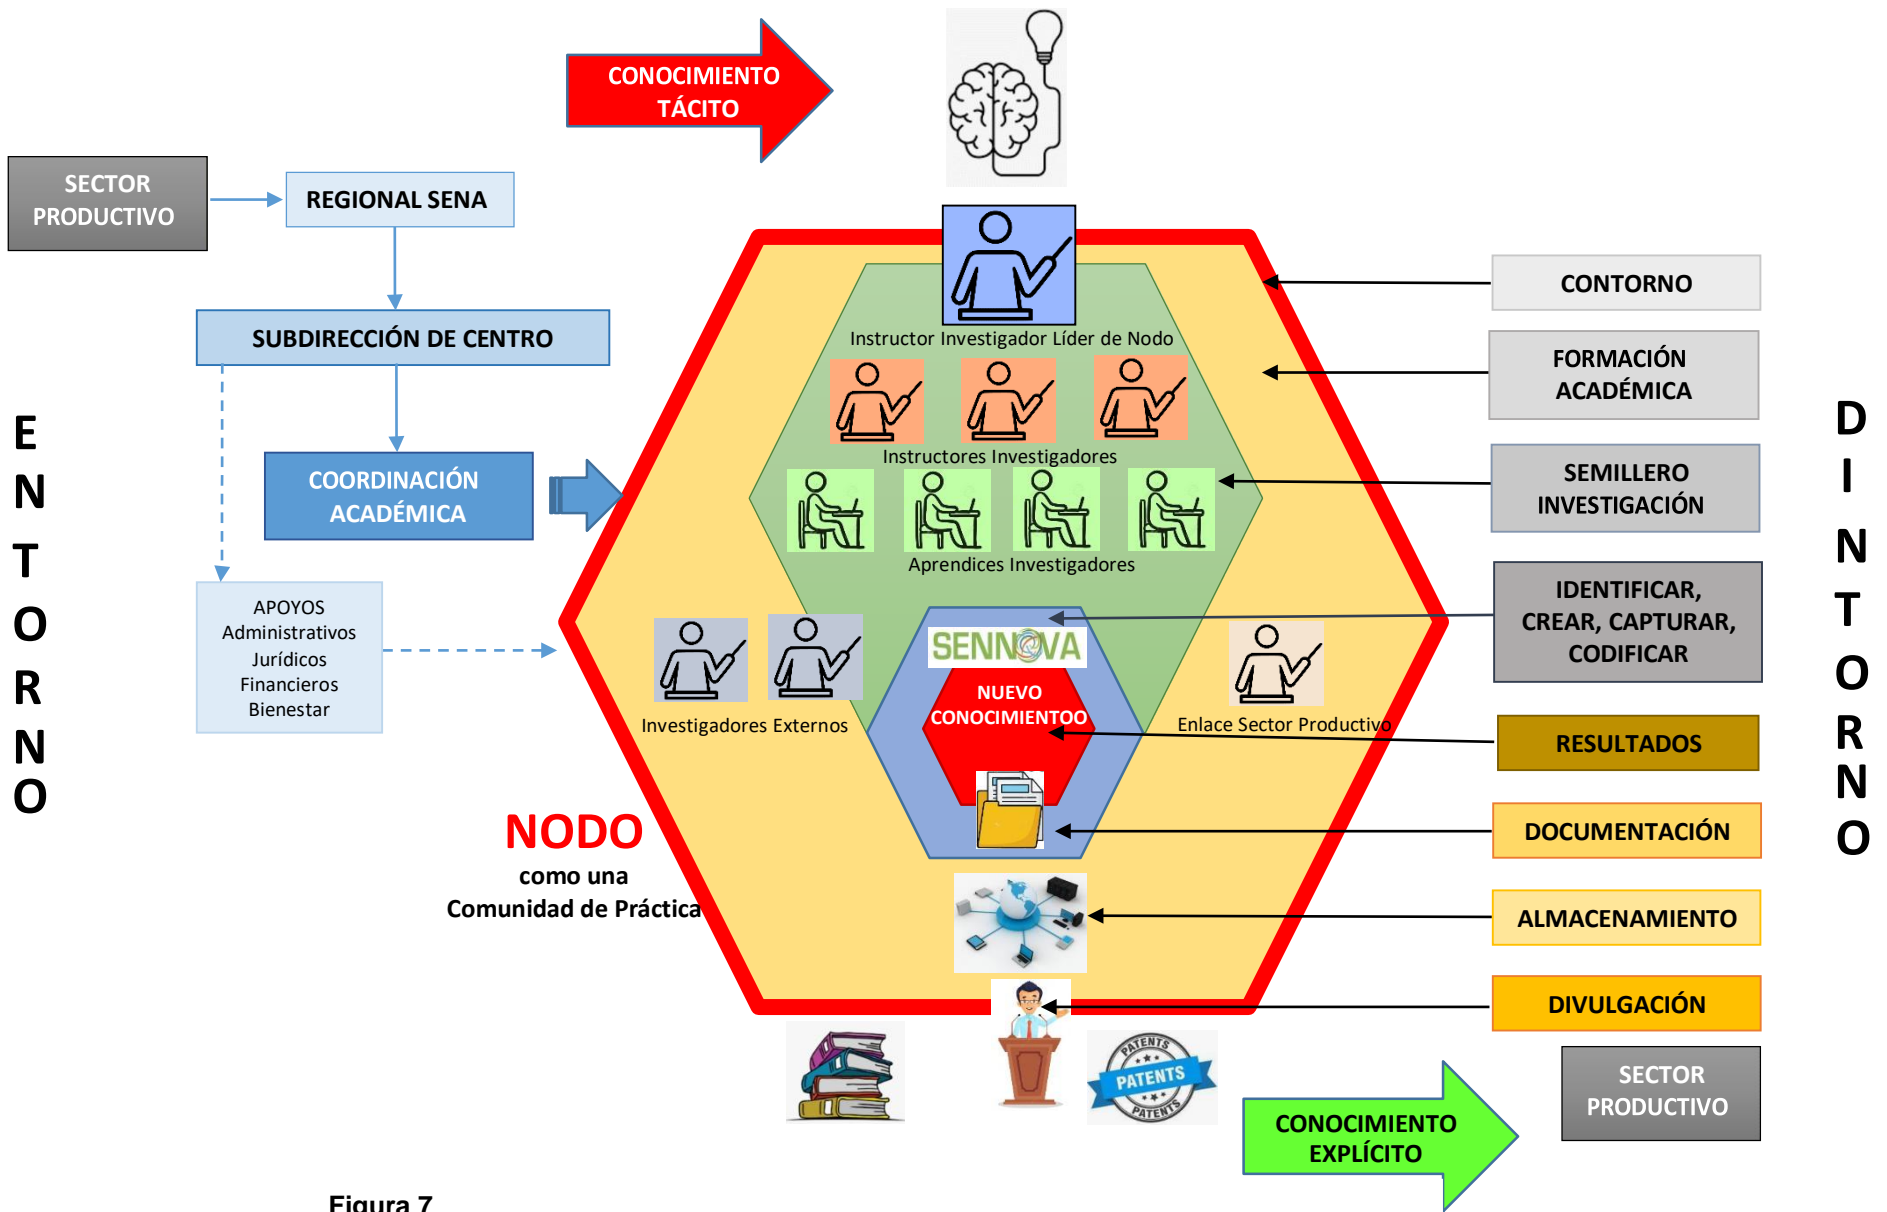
CONOCIMIENTO TÁCITO

SECTOR PRODUCTIVO

REGIONAL SENA

SUBDIRECCIÓN DE CENTRO

COORDINACIÓN ACADÉMICA

APOYOS
Administrativos
Jurídicos
Financieros
Bienestar

E
N
T
O
R
N
O

Instructor Investigador Líder de Nodo

Instructores Investigadores

Aprendices Investigadores

Investigadores Externos

SENNOVA

NUEVO CONOCIMIENTOO

Enlace Sector Productivo

NODO
como una
Comunidad de Práctica

CONTORNO

FORMACIÓN ACADÉMICA

SEMILLERO INVESTIGACIÓN

IDENTIFICAR, CREAR, CAPTURAR, CODIFICAR

RESULTADOS

DOCUMENTACIÓN

ALMACENAMIENTO

DIVULGACIÓN

D
I
N
T
O
R
N
O

PATENTS
PATENTS
PATENTS

CONOCIMIENTO EXPLÍCITO

SECTOR PRODUCTIVO

Figura 7